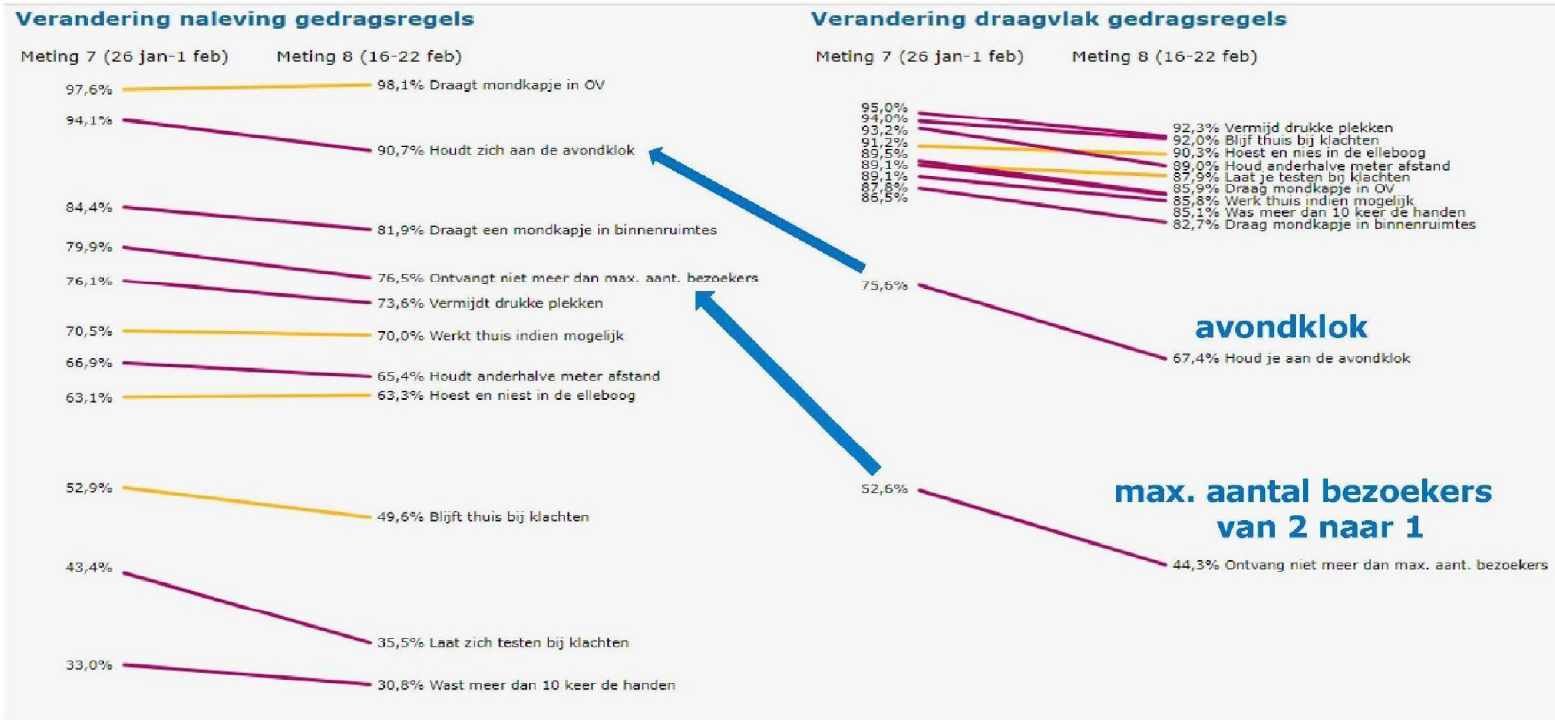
Verandering naleving gedragsregels

Meting 7 (26 jan-1 feb) Meting 8 (16-22 feb)

97,6% 98,1% Draagt mondkapje in OV
94,1% 90,7% Houdt zich aan de avondklok
84,4% 81,9% Draagt een mondkapje in binnenruimtes
79,9% 76,5% Ontvangt niet meer dan max. aant. bezoekers
76,1% 73,6% Vermijdt drukke plekken
70,5% 70,0% Werkt thuis indien mogelijk
66,9% 65,4% Houdt anderhalve meter afstand
63,1% 63,3% Hoest en niest in de elleboog
52,9% 49,6% Blijft thuis bij klachten
43,4% 35,5% Laat zich testen bij klachten
33,0% 30,8% Wast meer dan 10 keer de handen

Verandering draagvlak gedragsregels

Meting 7 (26 jan-1 feb) Meting 8 (16-22 feb)

95,0%
94,0%
93,2%
91,2%
89,5%
89,1%
89,1%
87,8%
86,5%

92,3% Vermijd drukke plekken
92,0% Blijf thuis bij klachten
90,3% Hoest en nies in de elleboog
89,0% Houd anderhalve meter afstand
87,9% Laat je testen bij klachten
85,9% Draag mondkapje in OV
85,8% Werk thuis indien mogelijk
85,1% Was meer dan 10 keer de handen
82,7% Draag mondkapje in binnenruimtes

75,6% 67,4% Houd je aan de avondklok

avondklok

52,6% 44,3% Ontvang niet meer dan max. aant. bezoekers

max. aantal bezoekers van 2 naar 1